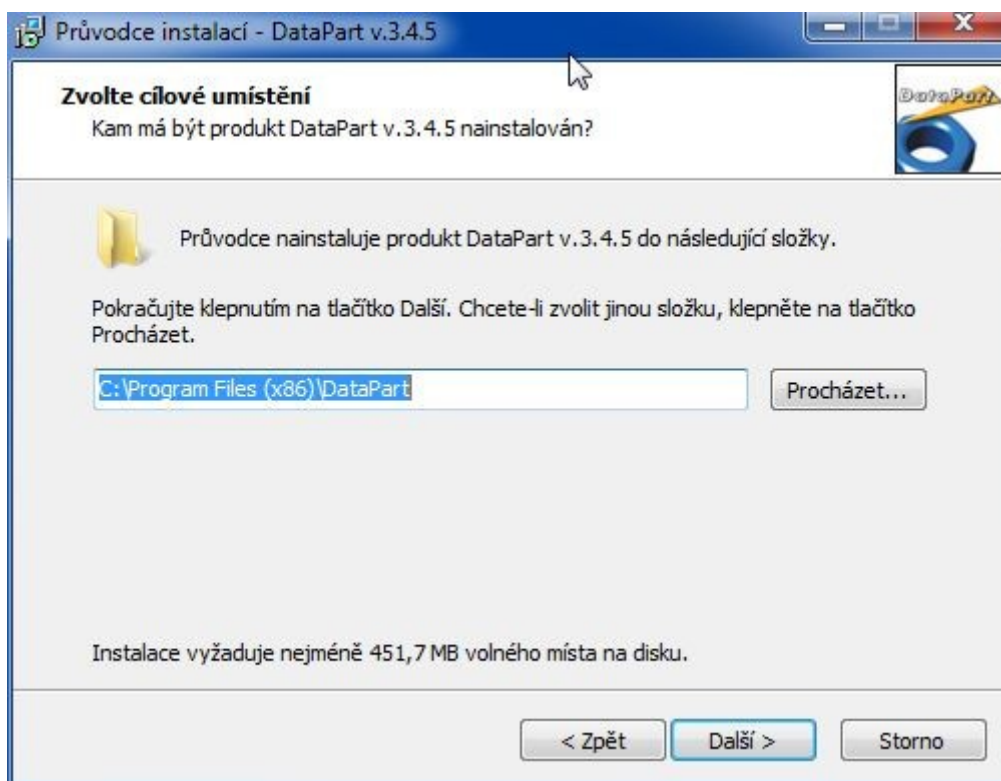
Průvodce instalací - DataPart v.3.4.5

Zvolte cílové umístění
Kam má být produkt DataPart v.3.4.5 nainstalován?

DataPart

Průvodce nainstaluje produkt DataPart v.3.4.5 do následující složky.

Pokračujte klepnutím na tlačítko Další. Chcete-li zvolit jinou složku, klepněte na tlačítko Procházet.

C:\Program Files (x86)\DataPart

Procházet...

Instalace vyžaduje nejméně 451,7 MB volného místa na disku.

< Zpět

Další >

Storno